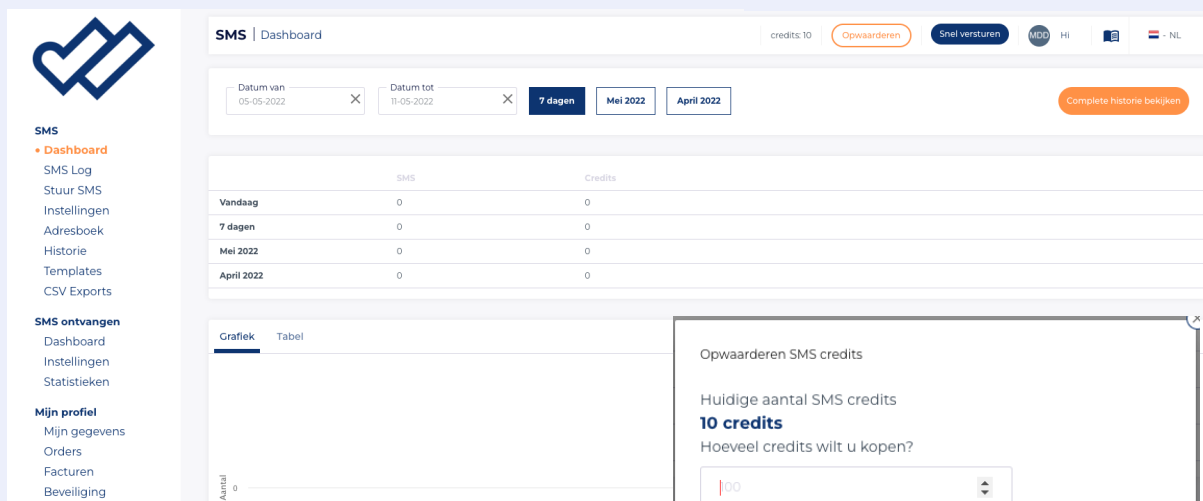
SMS
• Dashboard
SMS Log
Stuur SMS
Instellingen
Adresboek
Historie
Templates
CSV Exports

SMS ontvangen
Dashboard
Instellingen
Statistieken

Mijn profiel
Mijn gegevens
Orders
Facturen
Beveiliging

SMS | Dashboard

credits: 10 Opwaarderen Snel versturen MDD Hi NL

Datum van
05-05-2022

Datum tot
11-05-2022

7 dagen Mei 2022 April 2022

Complete historie bekijken

| | SMS | Credits |
|---|---|---|
| Vandaag | 0 | 0 |
| 7 dagen | 0 | 0 |
| Mei 2022 | 0 | 0 |
| April 2022 | 0 | 0 |

Grafiek Tabel

Aantal
0

Opwaarderen SMS credits

Huidige aantal SMS credits
10 credits
Hoeveel credits wilt u kopen?

100